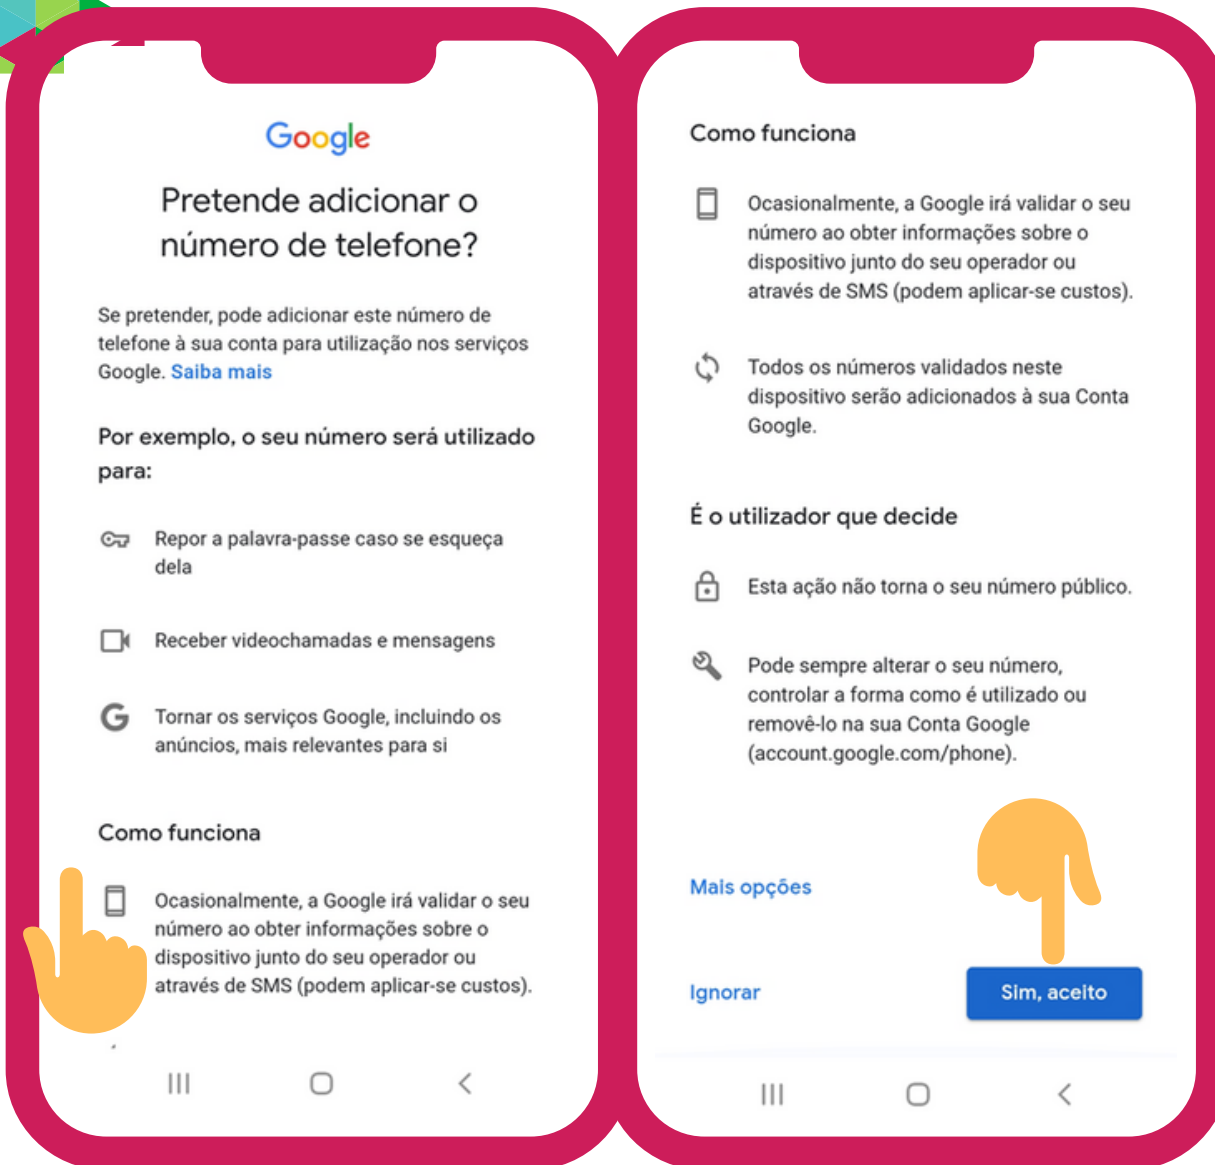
Google

Pretende adicionar o número de telefone?

Se pretender, pode adicionar este número de telefone à sua conta para utilização nos serviços Google. Saiba mais

Por exemplo, o seu número será utilizado para:

Repor a palavra-passe caso se esqueça dela

Receber videochamadas e mensagens

Tornar os serviços Google, incluindo os anúncios, mais relevantes para si

Como funciona

Ocasionalmente, a Google irá validar o seu número ao obter informações sobre o dispositivo junto do seu operador ou através de SMS (podem aplicar-se custos).

Como funciona

Ocasionalmente, a Google irá validar o seu número ao obter informações sobre o dispositivo junto do seu operador ou através de SMS (podem aplicar-se custos).

Todos os números validados neste dispositivo serão adicionados à sua Conta Google.

É o utilizador que decide

Esta ação não torna o seu número público.

Pode sempre alterar o seu número, controlar a forma como é utilizado ou removê-lo na sua Conta Google (account.google.com/phone).

Mais opções

Ignorar

Sim, aceito